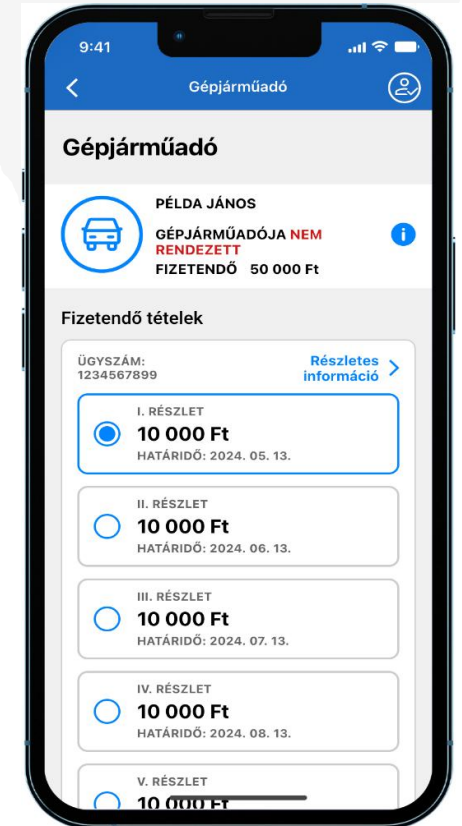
9:41

Gépjárműadó

Gépjárműadó

PÉLDA JÁNOS

GÉPJÁRMŰADÓJA NEM RENDEZETT

FIZETENDŐ 50 000 Ft

Fizetendő tételek

ÜGYSZÁM: 1234567899

Részletes információ

I. RÉSZLET
10 000 Ft
HATÁRIDŐ: 2024. 05. 13.

II. RÉSZLET
10 000 Ft
HATÁRIDŐ: 2024. 06. 13.

III. RÉSZLET
10 000 Ft
HATÁRIDŐ: 2024. 07. 13.

IV. RÉSZLET
10 000 Ft
HATÁRIDŐ: 2024. 08. 13.

V. RÉSZLET
10 000 Ft